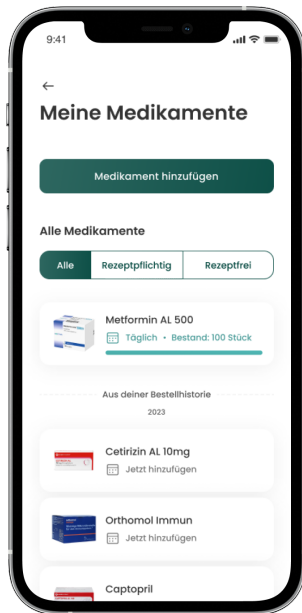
9:41

←

Meine Medikamente

Medikament hinzufügen

Alle Medikamente

Alle | Rezeptpflichtig | Rezeptfrei

Metformin AL 500
Täglich • Bestand: 100 Stück

Aus deiner Bestellhistorie

2023

Cetirizin AL 10mg
Jetzt hinzufügen

Orthomol Immun
Jetzt hinzufügen

Captopril